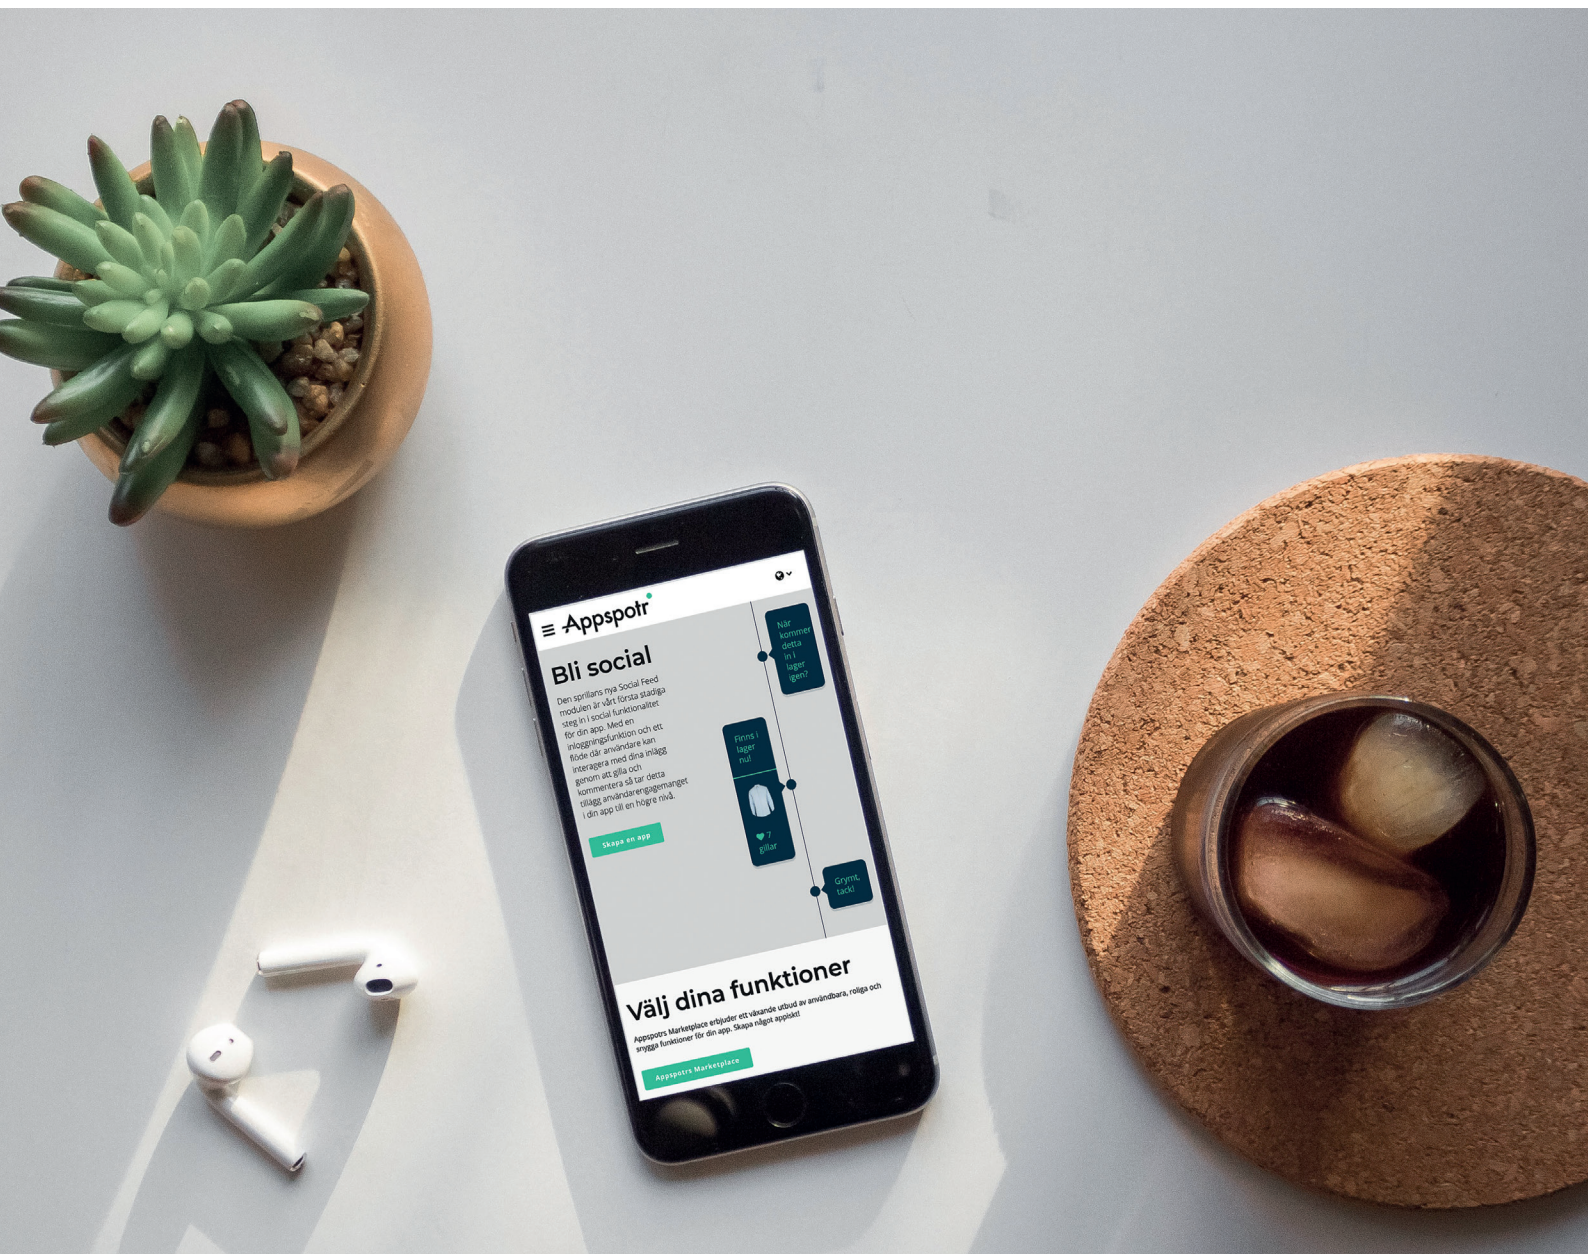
Appspotr

Bli social

Den sprillans nya Social Feed modulen är vårt första stadiga steg in i social funktionalitet för din app. Med en inloggningsfunktion och ett flöde där användare kan interagera med dina inlägg genom att gilla och kommentera så tar detta tillägg användarengagemanget i din app till en högre nivå.

Skapa en app

När kommer detta in i lager igen?

Finns i lager nu!

7 gillar

Grymt, tack!

Välj dina funktioner

Appspotrs Marketplace erbjuder ett växande utbud av användbara, roliga och snygga funktioner för din app. Skapa något appiskt!

Appspotrs Marketplace